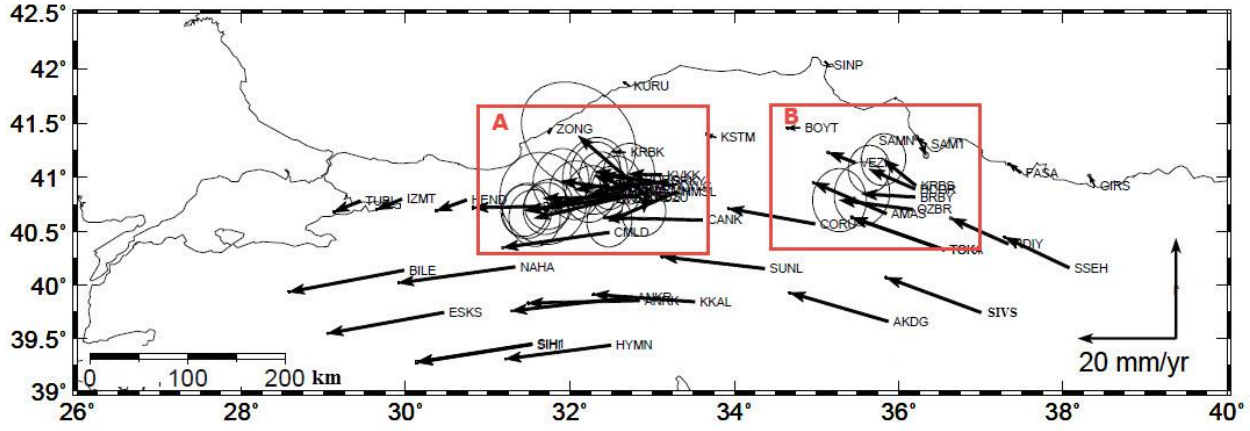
42.5°
42°
41.5°
41°
40.5°
40°
39.5°
39°

26°
28°
30°
32°
34°
36°
38°
40°

SINP
KURU
A
ZONG
KRBK
KSTM
B
BOYT
SAMN
SAM1
VEZI
HVKK
KRBR
HDRR
BRBY
OZBR
AMAS
PASA
GIRS
TURI
IZMT
HEND
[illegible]
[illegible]
CANK
CMLD
CORU
TOKA
RDIY
SSEH
BILE
NAHA
SUNL
ANKR
ANRK
KKAL
ESKS
AKDG
SIVS
SIH1
HYMN

0
100
200 km

20 mm/yr